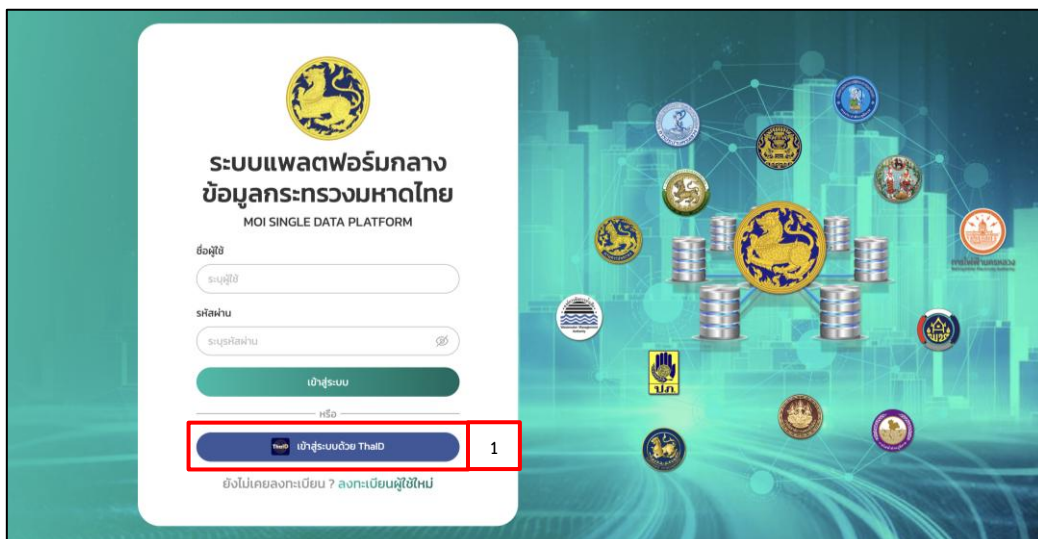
ระบบแพลตฟอร์มกลาง ข้อมูลกระทรวงมหาดไทย
MOI SINGLE DATA PLATFORM

ชื่อผู้ใช้
ระบุผู้ใช้

รหัสผ่าน
ระบุรหัสผ่าน

เข้าสู่ระบบ

หรือ

ThaiD เข้าสู่ระบบด้วย ThaiD

1

ยังไม่เคยลงทะเบียน ? ลงทะเบียนผู้ใช้ใหม่

การไฟฟ้านครหลวง

ป.ภ.